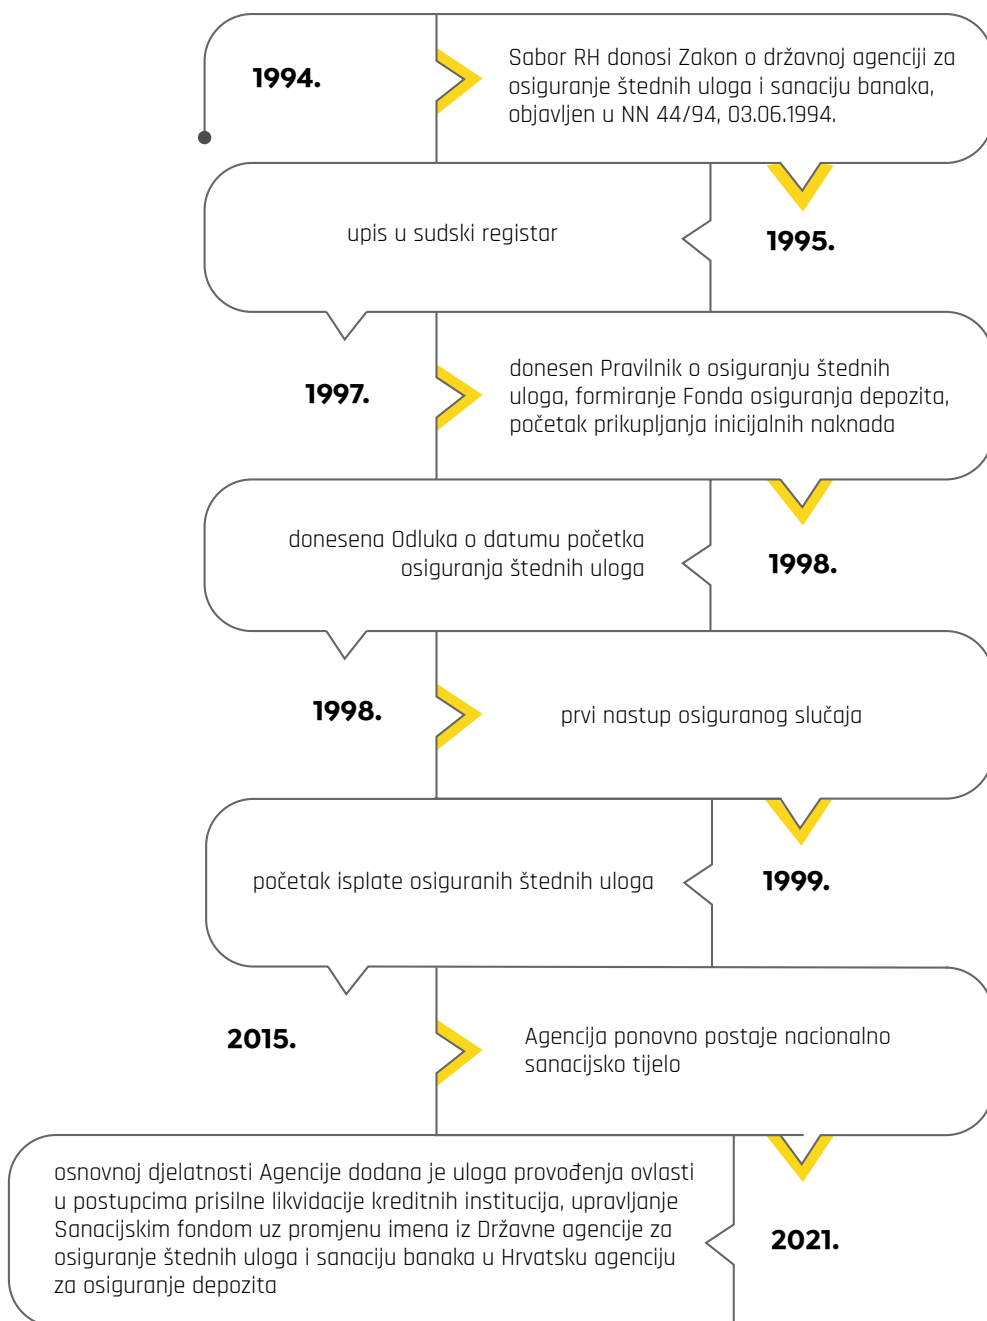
1994.

Sabor RH donosi Zakon o državnoj agenciji za osiguranje štednih uloga i sanaciju banaka, objavljen u NN 44/94, 03.06.1994.

upis u sudski registar

1995.

1997.

donesen Pravilnik o osiguranju štednih uloga, formiranje Fonda osiguranja depozita, početak prikupljanja inicijalnih naknada

donesena Odluka o datumu početka osiguranja štednih uloga

1998.

1998.

prvi nastup osiguranog slučaja

početak isplate osiguranih štednih uloga

1999.

2015.

Agencija ponovno postaje nacionalno sanacijsko tijelo

osnovnoj djelatnosti Agencije dodana je uloga provođenja ovlasti u postupcima prisilne likvidacije kreditnih institucija, upravljanje Sanacijskim fondom uz promjenu imena iz Državne agencije za osiguranje štednih uloga i sanaciju banaka u Hrvatsku agenciju za osiguranje depozita

2021.